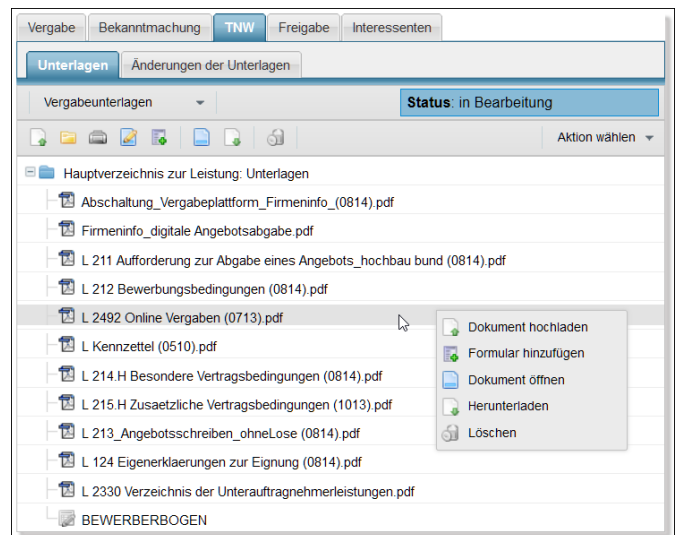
Vergabe | Bekanntmachung | TNW | Freigabe | Interessenten

Unterlagen | Änderungen der Unterlagen

Vergabeunterlagen

Status: in Bearbeitung

Aktion wählen

Hauptverzeichnis zur Leistung: Unterlagen

Abschaltung_Vergabeplattform_Firmeninfo_(0814).pdf

Firmeninfo_digitale Angebotsabgabe.pdf

L 211 Aufforderung zur Abgabe eines Angebots_hochbau bund (0814).pdf

L 212 Bewerbungsbedingungen (0814).pdf

L 2492 Online Vergaben (0713).pdf

L Kennzettel (0510).pdf

L 214.H Besondere Vertragsbedingungen (0814).pdf

L 215.H Zusaetzliche Vertragsbedingungen (1013).pdf

L 213_Angebotsschreiben_ohneLose (0814).pdf

L 124 Eigenerklaerungen zur Eignung (0814).pdf

L 2330 Verzeichnis der Unterauftragnehmerleistungen.pdf

BEWERBERBOGEN

Dokument hochladen

Formular hinzufügen

Dokument öffnen

Herunterladen

Löschen